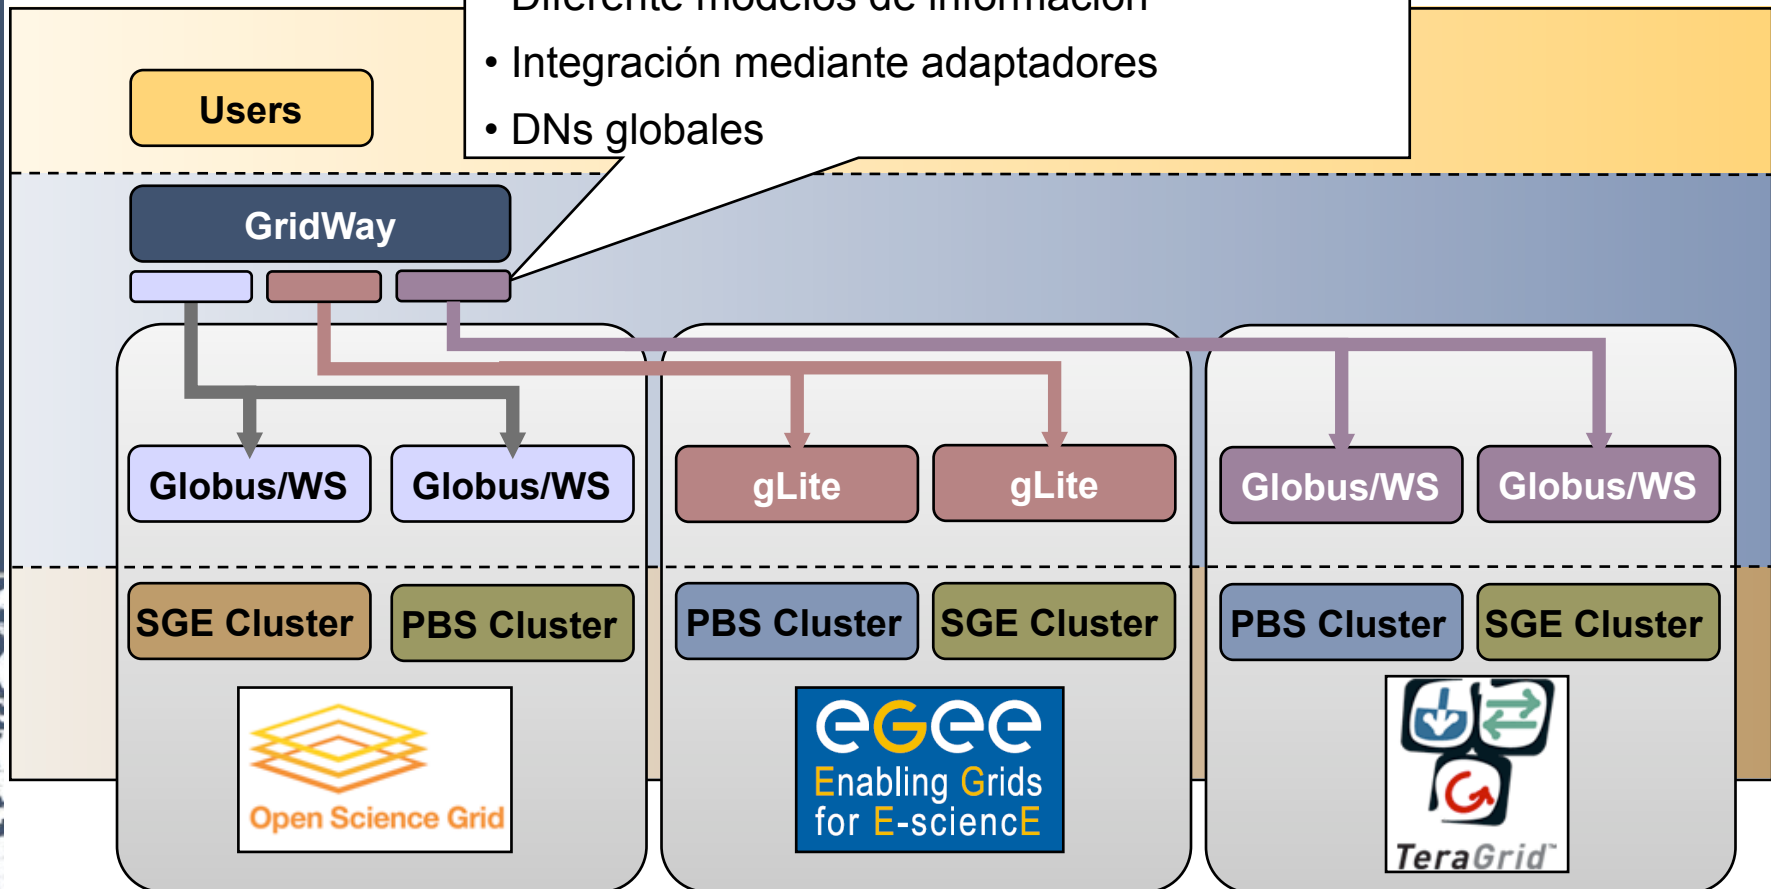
• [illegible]
• Integración mediante adaptadores
• DNs globales

Users

GridWay

Globus/WS
Globus/WS
gLite
gLite
Globus/WS
Globus/WS

SGE Cluster
PBS Cluster
PBS Cluster
SGE Cluster
PBS Cluster
SGE Cluster

Open Science Grid

eGee
Enabling Grids for E-sciencE

TeraGrid